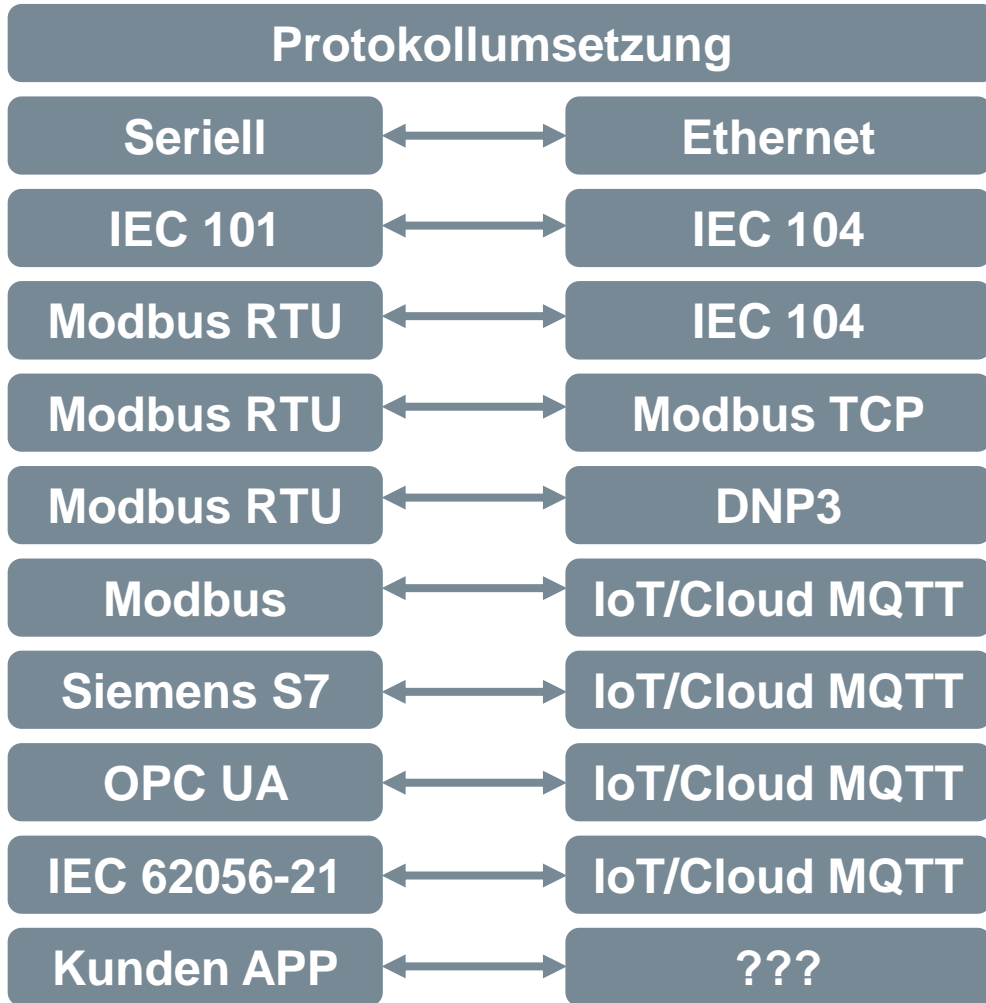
Protokollumsetzung

| | |
|---|---|
| Seriell | Ethernet |
| IEC 101 | IEC 104 |
| Modbus RTU | IEC 104 |
| Modbus RTU | Modbus TCP |
| Modbus RTU | DNP3 |
| Modbus | IoT/Cloud MQTT |
| Siemens S7 | IoT/Cloud MQTT |
| OPC UA | IoT/Cloud MQTT |
| IEC 62056-21 | IoT/Cloud MQTT |
| Kunden APP | ??? |